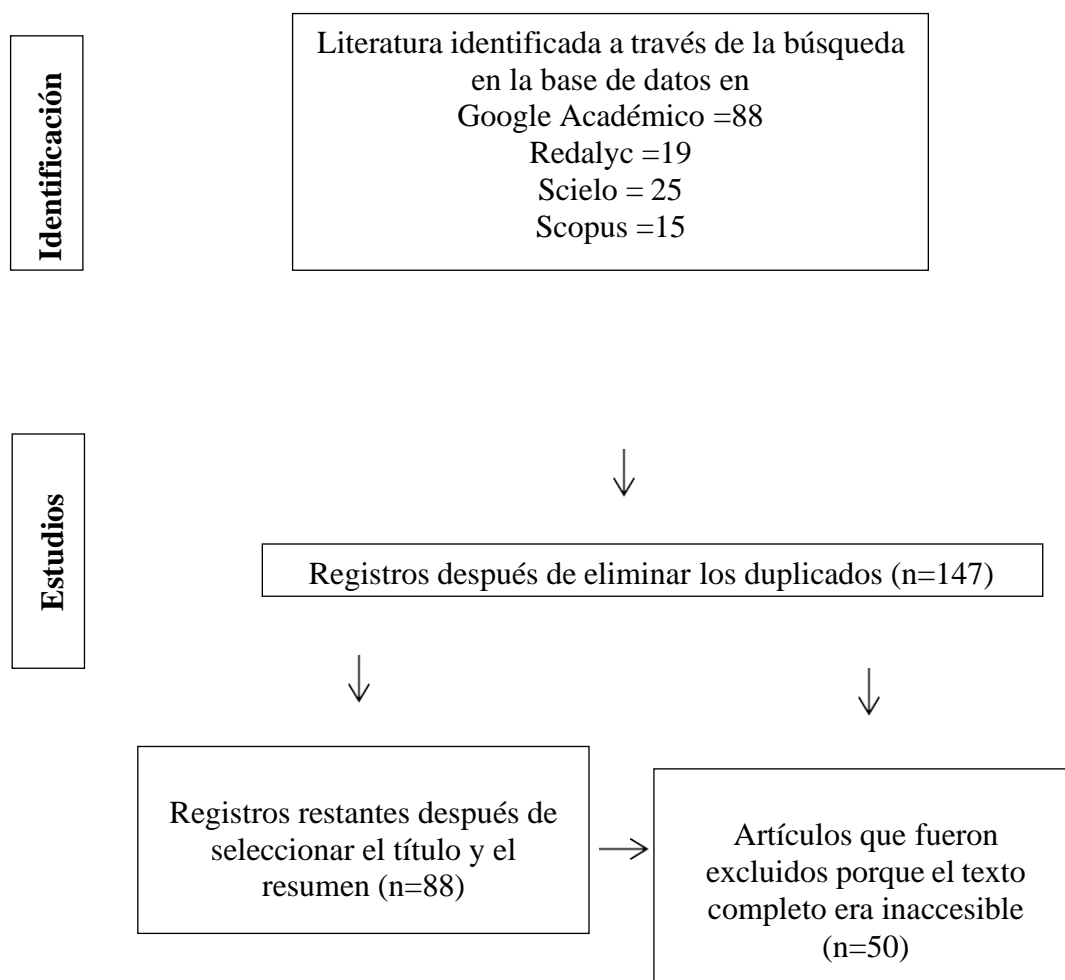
Identificación

Literatura identificada a través de la búsqueda en la base de datos en
Google Académico =88
Redalyc =19
Scielo = 25
Scopus =15

Estudios

Registros después de eliminar los duplicados (n=147)

Registros restantes después de seleccionar el título y el resumen (n=88)

Artículos que fueron excluidos porque el texto completo era inaccesible (n=50)